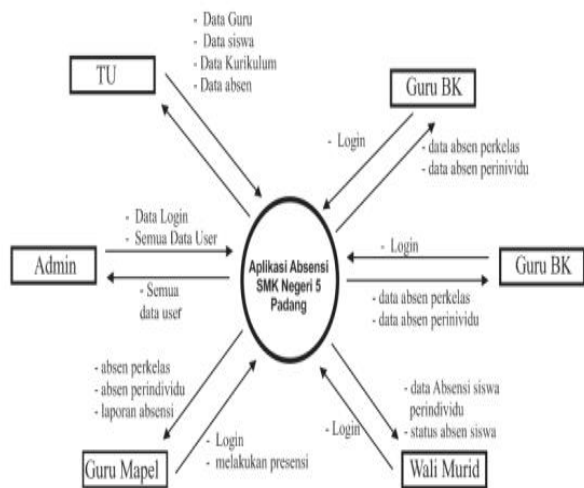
- Data Guru
- Data siswa
- Data Kurikulum
- Data absen

TU

Guru BK

- Login

- data absen perkelas
- data absen perinividu

- Data Login
- Semua Data User

Admin

Aplikasi Absensi SMK Negeri 5 Padang

- Login

Guru BK

- Semua data user

- data absen perkelas
- data absen perinividu

- absen perkelas
- absen perindividu
- laporan absensi

- data Absensi siswa perindividu
- status absen siswa

- Login
- melakukan presensi

- Login

Guru Mapel

Wali Murid